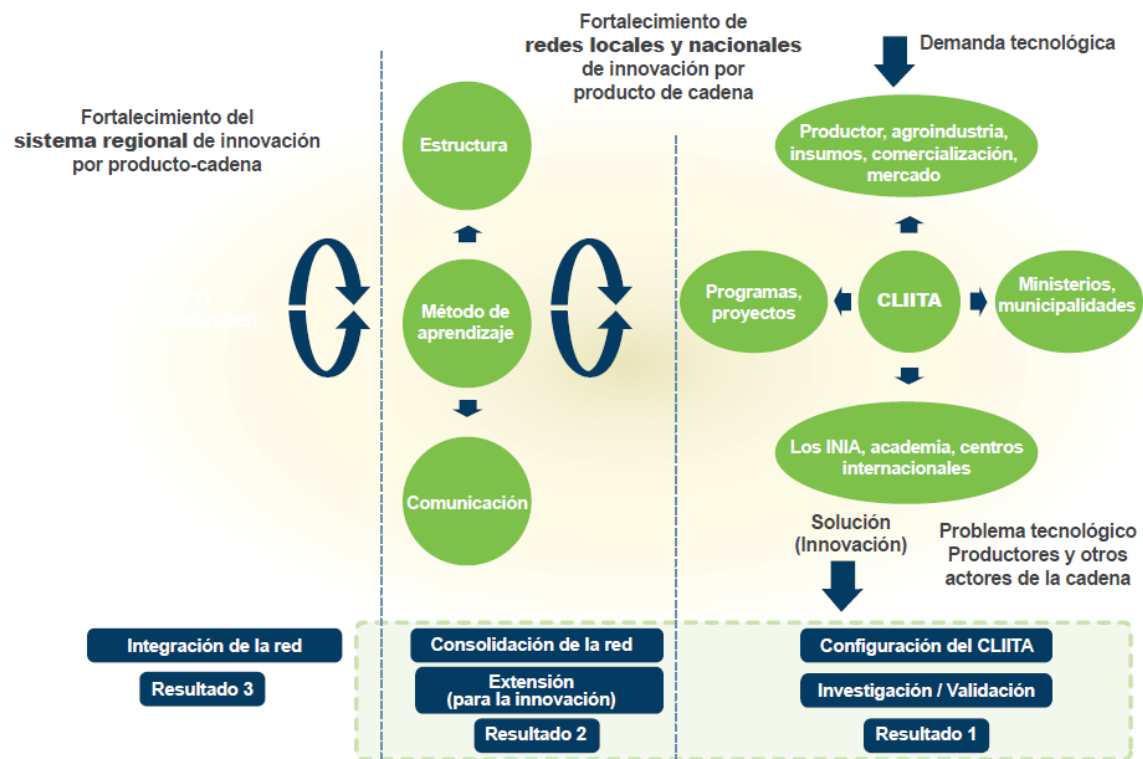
Fortalecimiento del
sistema regional de innovación
por producto-cadena

Fortalecimiento de
redes locales y nacionales
de innovación por
producto de cadena

Demanda tecnológica

Estructura

Método de aprendizaje

Comunicación

Productor, agroindustria, insumos, comercialización, mercado

Programas, proyectos

CLIITA

Ministerios, municipalidades

Los INIA, academia, centros internacionales

Solución (Innovación)

Problema tecnológico
Productores y otros actores de la cadena

Integración de la red

Resultado 3

Consolidación de la red

Extensión (para la innovación)

Resultado 2

Configuración del CLIITA

Investigación / Validación

Resultado 1